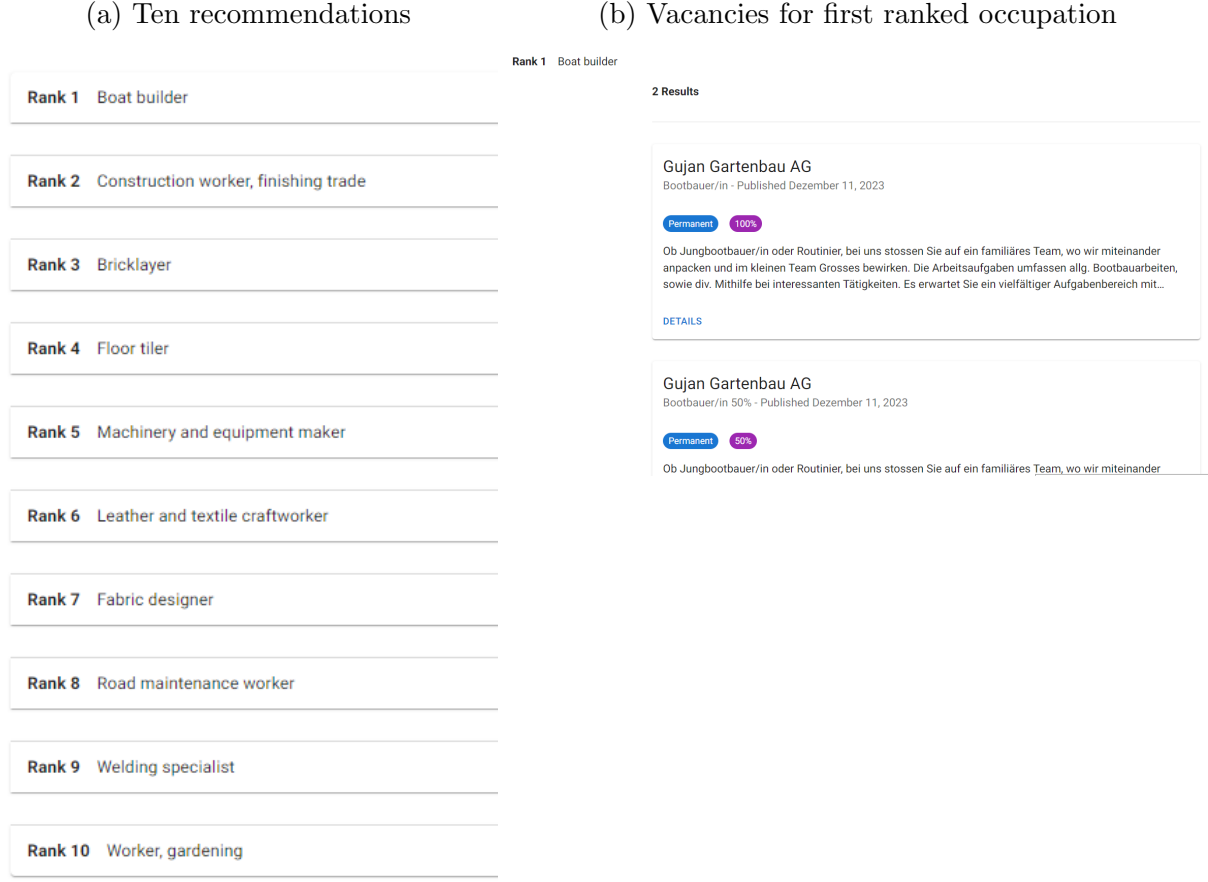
(a) Ten recommendations

Rank 1 Boat builder

Rank 2 Construction worker, finishing trade

Rank 3 Bricklayer

Rank 4 Floor tiler

Rank 5 Machinery and equipment maker

Rank 6 Leather and textile craftworker

Rank 7 Fabric designer

Rank 8 Road maintenance worker

Rank 9 Welding specialist

Rank 10 Worker, gardening

(b) Vacancies for first ranked occupation

Rank 1 Boat builder

2 Results

Gujan Gartenbau AG
Bootbauer/in - Published Dezember 11, 2023

Permanent 100%

Ob Jungbootbauer/in oder Routinier, bei uns stossen Sie auf ein familiäres Team, wo wir miteinander anpacken und im kleinen Team Grosses bewirken. Die Arbeitsaufgaben umfassen allg. Bootbauarbeiten, sowie div. Mithilfe bei interessanten Tätigkeiten. Es erwartet Sie ein vielfältiger Aufgabenbereich mit...

DETAILS

Gujan Gartenbau AG
Bootbauer/in 50% - Published Dezember 11, 2023

Permanent 50%

Ob Jungbootbauer/in oder Routinier, bei uns stossen Sie auf ein familiäres Team, wo wir miteinander